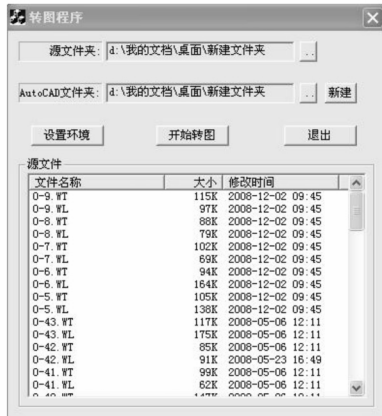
转图程序

源文件夹: d:\我的文档\桌面\新建文件夹 ..

AutoCAD文件夹: d:\我的文档\桌面\新建文件夹 .. 新建

设置环境 开始转图 退出

源文件

| 文件名称 | 大小 | 修改时间 |
|---|---|---|
| 0-9.WT | 115K | 2008-12-02 09:45 |
| 0-9.WL | 97K | 2008-12-02 09:45 |
| 0-8.WT | 88K | 2008-12-02 09:45 |
| 0-8.WL | 79K | 2008-12-02 09:45 |
| 0-7.WT | 102K | 2008-12-02 09:45 |
| 0-7.WL | 69K | 2008-12-02 09:45 |
| 0-6.WT | 94K | 2008-12-02 09:45 |
| 0-6.WL | 164K | 2008-12-02 09:45 |
| 0-5.WT | 105K | 2008-12-02 09:45 |
| 0-5.WL | 138K | 2008-12-02 09:45 |
| 0-43.WT | 117K | 2008-05-06 12:11 |
| 0-43.WL | 175K | 2008-05-06 12:11 |
| 0-42.WT | 85K | 2008-05-06 12:11 |
| 0-42.WL | 91K | 2008-05-23 16:49 |
| 0-41.WT | 99K | 2008-05-06 12:11 |
| 0-41.WL | 62K | 2008-05-06 12:11 |
| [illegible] | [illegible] | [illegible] |